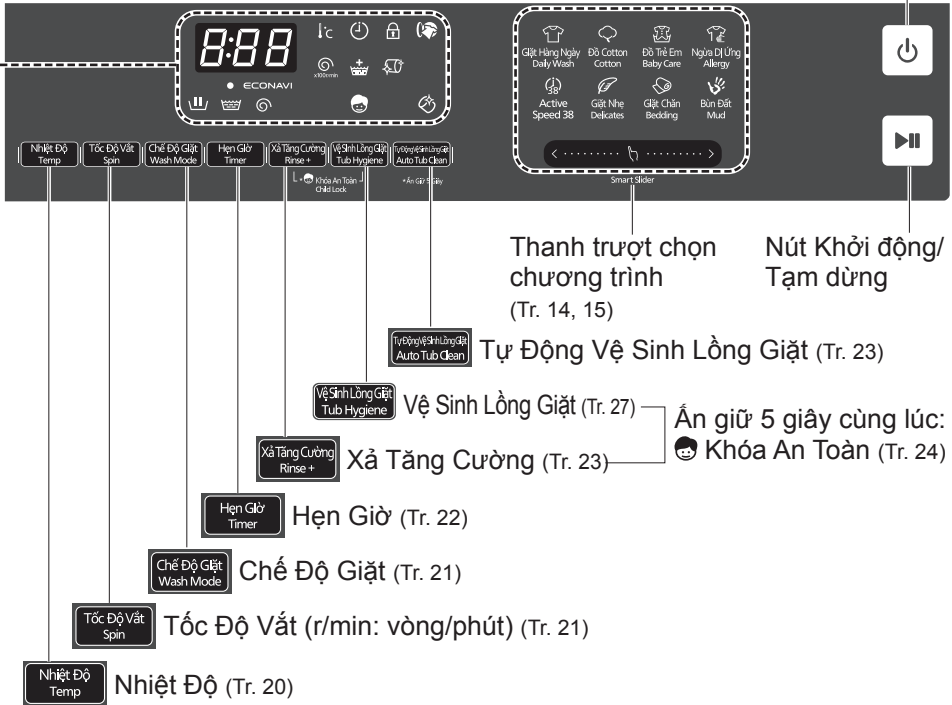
8:88

ECONAVI

x100r/min

Giặt Hàng Ngày Daily Wash

Đồ Cotton Cotton

Đồ Trẻ Em Baby Care

Ngừa Dị Ứng Allergy

38

Active Speed 38

Giặt Nhẹ Delicates

Giặt Chăn Bedding

Bùn Đất Mud

Smart Slider

Nhiệt Độ Temp

Tốc Độ Vắt Spin

Chế Độ Giặt Wash Mode

Hẹn Giờ Timer

Xả Tăng Cường Rinse +

Vệ Sinh Lồng Giặt Tub Hygiene

Tự Động Vệ Sinh Lồng Giặt Auto Tub Clean

Khóa An Toàn Child Lock

*Ấn Giữ 5 Giây

Thanh trượt chọn chương trình (Tr. 14, 15)

Nút Khởi động/ Tạm dừng

Tự Động Vệ Sinh Lồng Giặt Auto Tub Clean Tự Động Vệ Sinh Lồng Giặt (Tr. 23)

Vệ Sinh Lồng Giặt Tub Hygiene Vệ Sinh Lồng Giặt (Tr. 27)

Ấn giữ 5 giây cùng lúc: Khóa An Toàn (Tr. 24)

Xả Tăng Cường Rinse + Xả Tăng Cường (Tr. 23)

Hẹn Giờ Timer Hẹn Giờ (Tr. 22)

Chế Độ Giặt Wash Mode Chế Độ Giặt (Tr. 21)

Tốc Độ Vắt Spin Tốc Độ Vắt (r/min: vòng/phút) (Tr. 21)

Nhiệt Độ Temp Nhiệt Độ (Tr. 20)